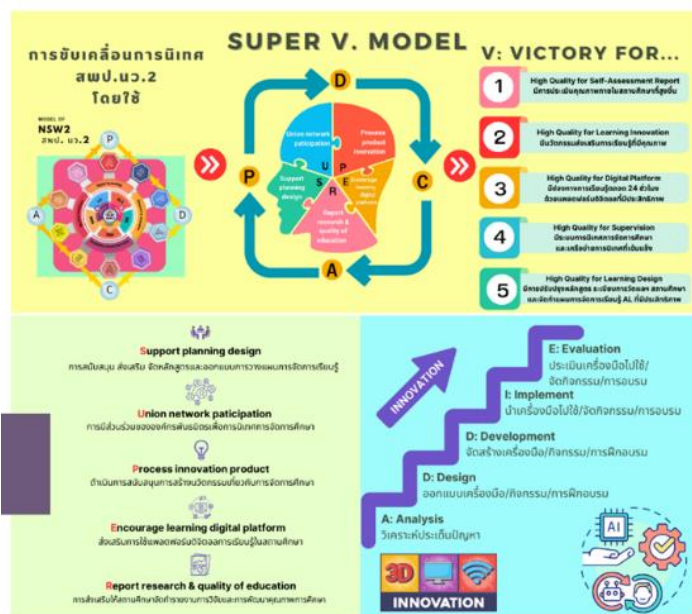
การขับเคลื่อนการนิเทศ
สพป.นว.2
โดยใช้

SUPER V. MODEL

V: VICTORY FOR...

MODEL OF
NSW2
สพป. นว.2

P
A
D
C

D
P
C
A

Union network paticipation
Process product innovation
Support planning design
Encourage learning digital platform
Report research & quality of education
U
P
S
E
R

1 High Quality for Self-Assessment Report
มีการประเมินคุณภาพภายในสถานศึกษาที่สูงขึ้น

2 High Quality for Learning Innovation
มีนวัตกรรมส่งเสริมการเรียนรู้ที่มีคุณภาพ

3 High Quality for Digital Platform
มีช่องทางการเรียนรู้ตลอด 24 ชั่วโมง ด้วยแพลตฟอร์มดิจิทัลที่มีประสิทธิภาพ

4 High Quality for Supervision
มีระบบการนิเทศการจัดการศึกษา และเครือข่ายการนิเทศที่เข้มแข็ง

5 High Quality for Learning Design
มีการปรับปรุงหลักสูตร ระดับการวัดผล สถานศึกษา และจัดกิจกรรมการจัดการเรียนรู้ AL ที่มีประสิทธิภาพ

Support planning design
การสนับสนุน ส่งเสริม จัดหลักสูตรและออกแบบการวางแผนการจัดการเรียนรู้

Union network paticipation
การมีส่วนร่วมของเครือข่ายเพื่อการนิเทศการจัดการศึกษา

Process innovation product
ดำเนินการสนับสนุนการสร้างนวัตกรรมเกี่ยวกับการจัดการศึกษา

Encourage learning digital platform
ส่งเสริมการใช้แพลตฟอร์มดิจิทัลการเรียนรู้ในสถานศึกษา

Report research & quality of education
การส่งเสริมให้สถานศึกษาจัดทำรายงานการวิจัยและการพัฒนาคุณภาพการศึกษา

INNOVATION

E: Evaluation
ประเมินเครื่องมือไปใช้/จัดกิจกรรม/การอบรม

I: Implement
นำเครื่องมือไปใช้/จัดกิจกรรม/การอบรม

D: Development
จัดสร้างเครื่องมือ/กิจกรรม/การฝึกอบรม

D: Design
ออกแบบเครื่องมือ/กิจกรรม/การฝึกอบรม

A: Analysis
วิเคราะห์ประเด็นปัญหา

AI

3D
INNOVATION